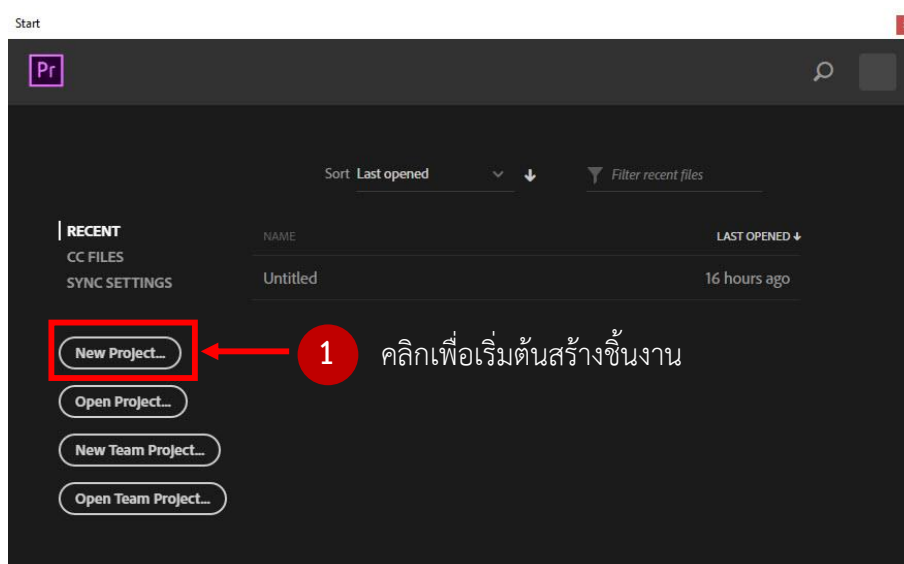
Start

Pr

Sort Last opened

Filter recent files

RECENT
CC FILES
SYNC SETTINGS

| NAME | LAST OPENED ↓ |
|---|---|
| Untitled | 16 hours ago |

New Project...

1 คลิกเพื่อเริ่มต้นสร้างชิ้นงาน

Open Project...

New Team Project...

Open Team Project...